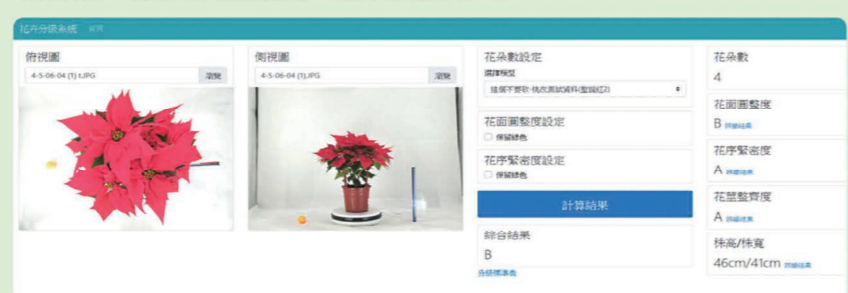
花卉分級系統 首頁

俯視圖
4-5-06-04 (1) t.JPG 瀏覽

側視圖
4-5-06-04 (1).JPG 瀏覽

花朵數設定
選擇模型
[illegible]

花面圓整度設定
保留綠色

花序緊密度設定
保留綠色

計算結果

綜合結果
B
分級標準表

花朵數
4

花面圓整度
B 詳細結果

花序緊密度
A 詳細結果

花盤整齊度
A 詳細結果

株高/株寬
46cm/41cm 詳細結果